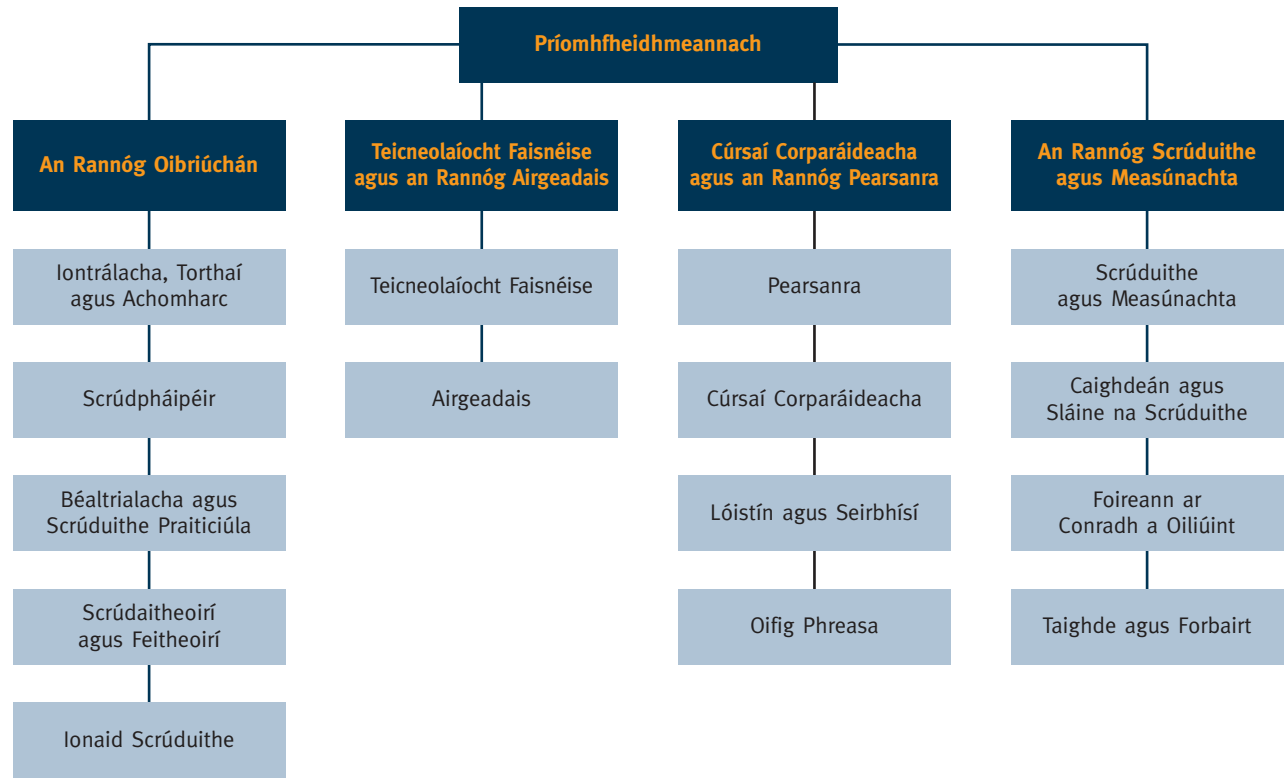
Príomhfheidhmeannach

An Rannóg Oibriúchán

Iontrálacha, Torthaí agus Achomharc

Scrúdpháipéir

Béaltrialacha agus Scrúduithe Praiticiúla

Scrúdaitheoirí agus Feitheoirí

Ionaid Scrúduithe

Teicneolaíocht Faisnéise agus an Rannóg Airgeadais

Teicneolaíocht Faisnéise

Airgeadais

Cúrsaí Corparáideacha agus an Rannóg Pearsanra

Pearsanra

Cúrsaí Corparáideacha

Lóistín agus Seirbhísí

Oifig Phreasa

An Rannóg Scrúduithe agus Measúnachta

Scrúduithe agus Measúnachta

Caighdeán agus Sláine na Scrúduithe

Foireann ar Conradh a Oiliúint

Taighde agus Forbairt